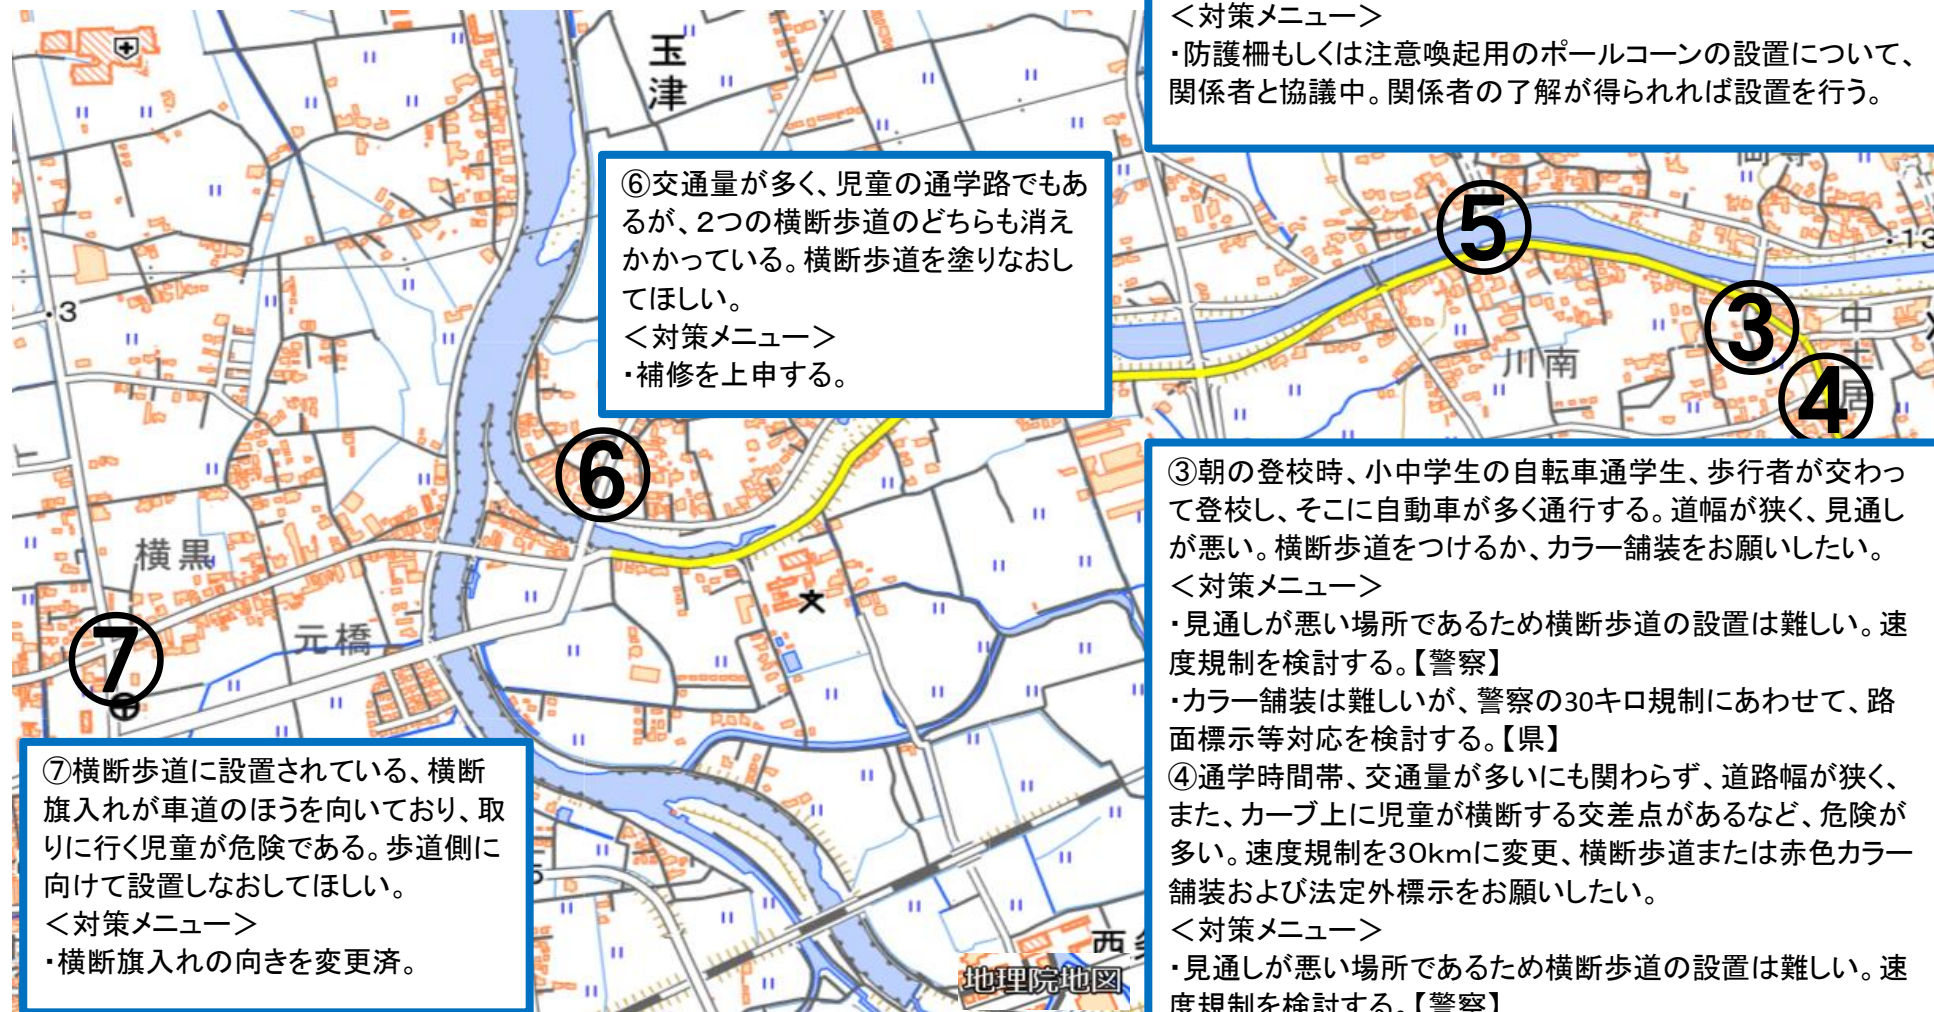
＜対策メニュー＞
・防護柵もしくは注意喚起用のポールコーンの設置について、関係者と協議中。関係者の了解が得られれば設置を行う。

玉
津

3

⑥交通量が多く、児童の通学路でもあるが、2つの横断歩道のどちらも消えかかっている。横断歩道を塗りなおしてほしい。
＜対策メニュー＞
・補修を上申する。

⑤

③

④

川南

中

居

⑥

横黒

元橋

⑦

③朝の登校時、小中学生の自転車通学生、歩行者が交わって登校し、そこに自動車が多く通行する。道幅が狭く、見通しが悪い。横断歩道をつけるか、カラー舗装をお願いしたい。
＜対策メニュー＞
・見通しが悪い場所であるため横断歩道の設置は難しい。速度規制を検討する。【警察】
・カラー舗装は難しいが、警察の30キロ規制にあわせて、路面標示等対応を検討する。【県】
④通学時間帯、交通量が多いにも関わらず、道路幅が狭く、また、カーブ上に児童が横断する交差点があるなど、危険が多い。速度規制を30kmに変更、横断歩道または赤色カラー舗装および法定外標示をお願いしたい。
＜対策メニュー＞
・見通しが悪い場所であるため横断歩道の設置は難しい。速度規制を検討する。【警察】

⑦横断歩道に設置されている、横断旗入れが車道のほうを向いており、取りに行く児童が危険である。歩道側に向けて設置しなおしてほしい。
＜対策メニュー＞
・横断旗入れの向きを変更済。

西

地理院地図